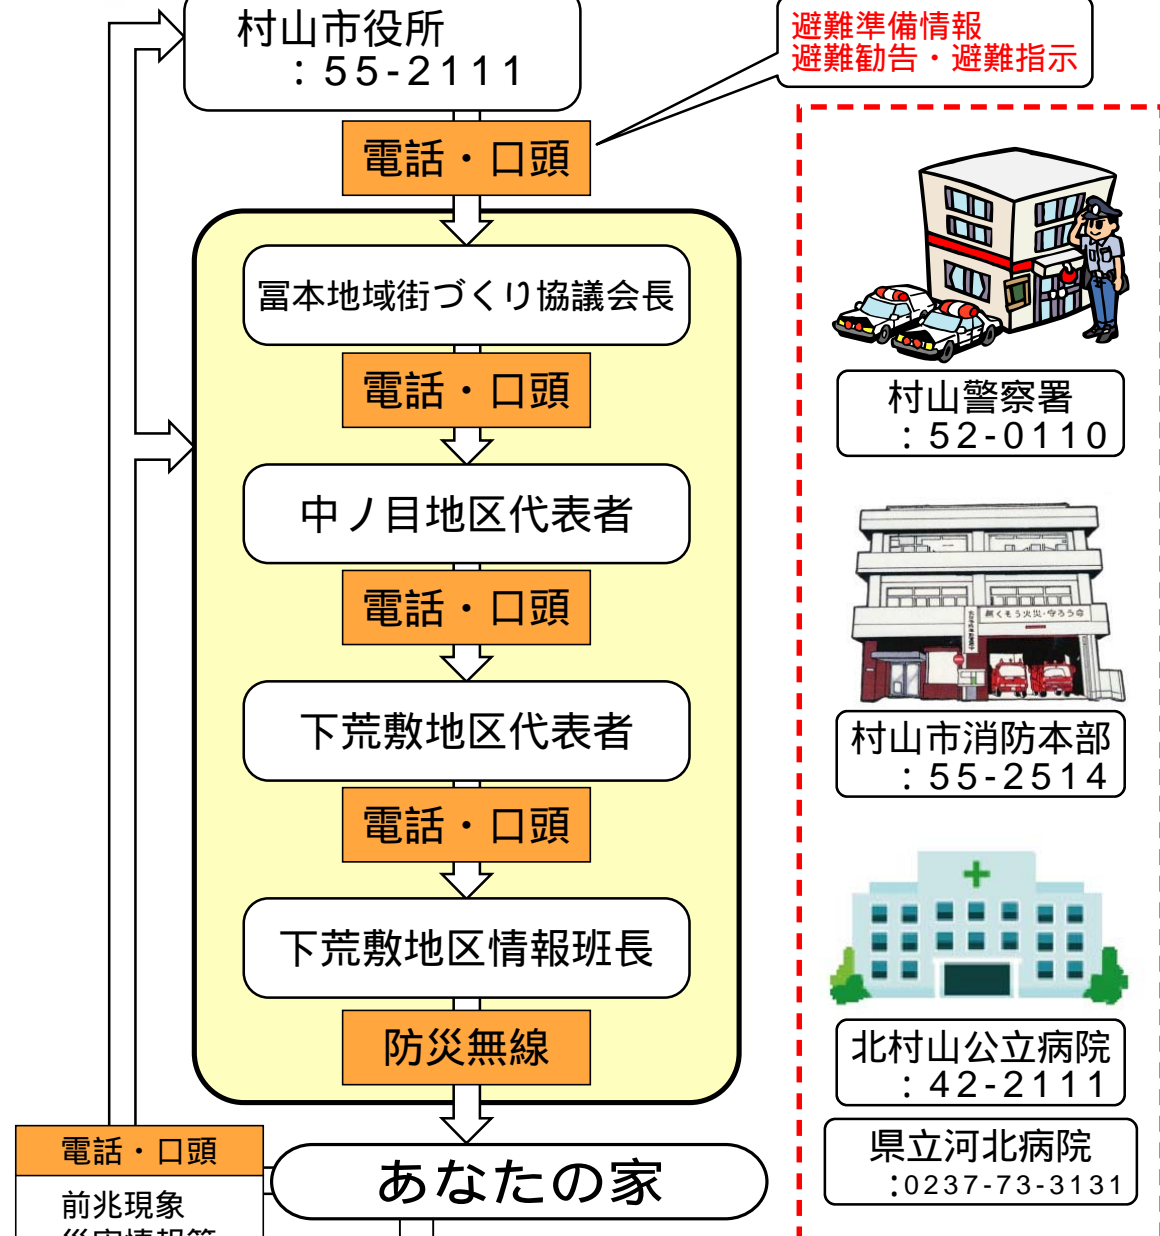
村山市役所
：55-2111

避難準備情報
避難勧告・避難指示

電話・口頭

冨本地域街づくり協議会長

電話・口頭

中ノ目地区代表者

電話・口頭

下荒敷地区代表者

電話・口頭

下荒敷地区情報班長

防災無線

村山警察署
：52-0110

村山市消防本部
：55-2514

北村山公立病院
：42-2111

県立河北病院
：0237-73-3131

電話・口頭

前兆現象
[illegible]

あなたの家